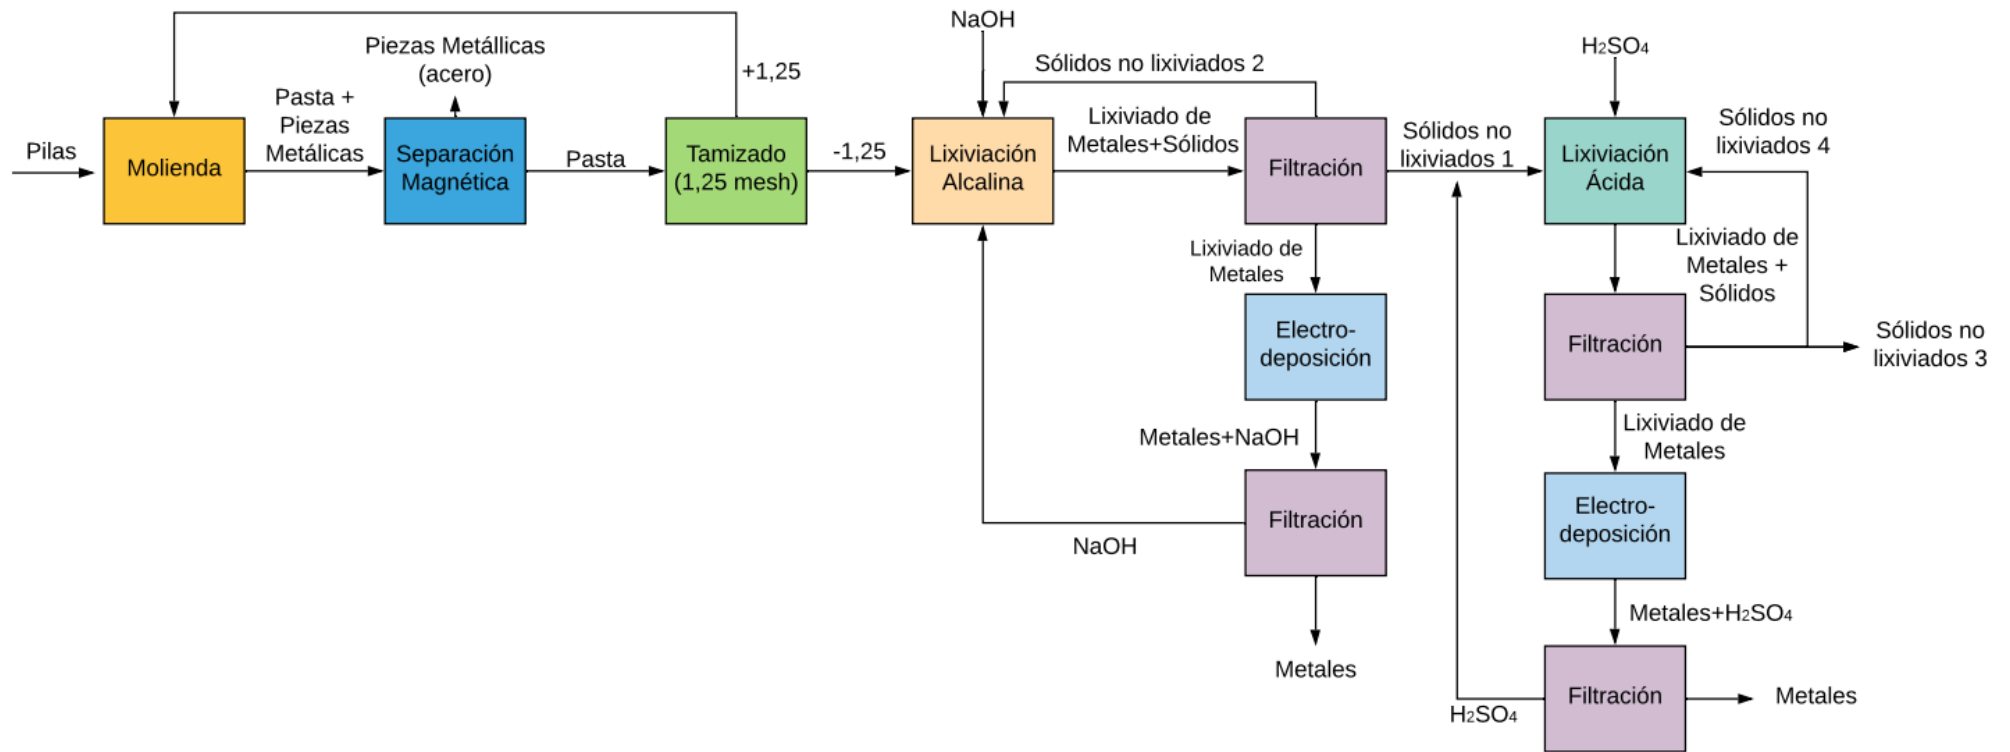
Pilas

Molienda

Pasta + Piezas Metálicas

Piezas Metállicas (acero)

Separación Magnética

Pasta

Tamizado (1,25 mesh)

+1,25

-1,25

NaOH

Lixiviación Alcalina

Sólidos no lixiviados 2

Lixiviado de Metales+Sólidos

Filtración

Lixiviado de Metales

Electro-deposición

Metales+NaOH

Filtración

NaOH

Metales

Sólidos no lixiviados 1

$H_2SO_4$

Lixiviación Ácida

Sólidos no lixiviados 4

Lixiviado de Metales + Sólidos

Filtración

Sólidos no lixiviados 3

Lixiviado de Metales

Electro-deposición

Metales+$H_2SO_4$

Filtración

$H_2SO_4$

Metales